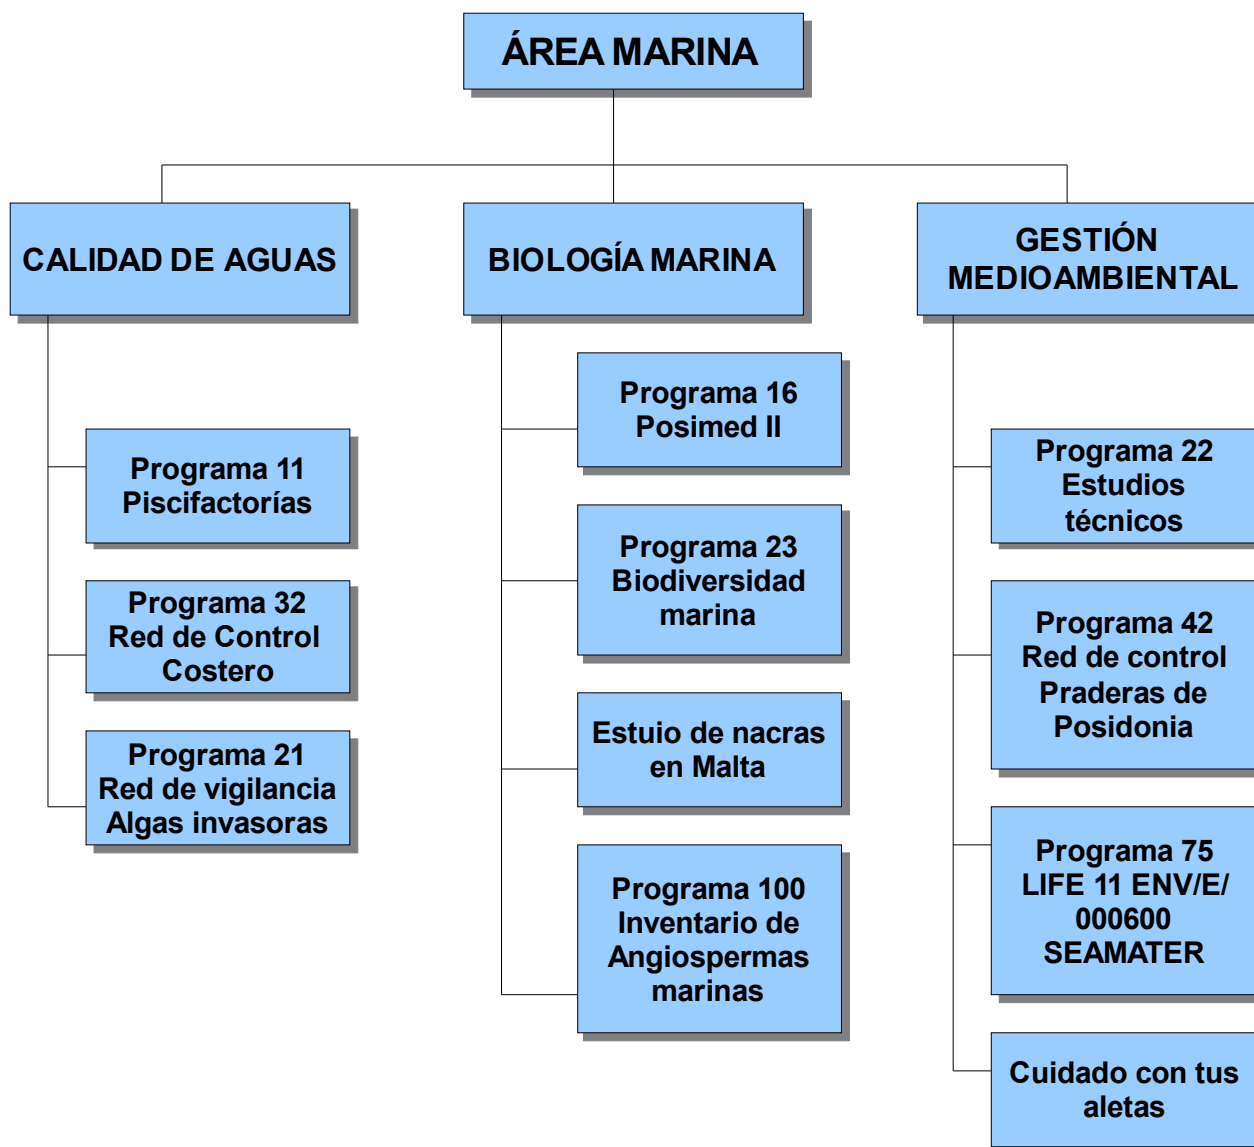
ÁREA MARINA

CALIDAD DE AGUAS

Programa 11
Piscifactorías

Programa 32
Red de Control
Costero

Programa 21
Red de vigilancia
Algas invasoras

BIOLOGÍA MARINA

Programa 16
Posimed II

Programa 23
Biodiversidad
marina

Estuio de nacras
en Malta

Programa 100
Inventario de
Angiospermas
marinas

GESTIÓN
MEDIOAMBIENTAL

Programa 22
Estudios
técnicos

Programa 42
Red de control
Praderas de
Posidonia

Programa 75
LIFE 11 ENV/E/
000600
SEAMATER

Cuidado con tus
aletas